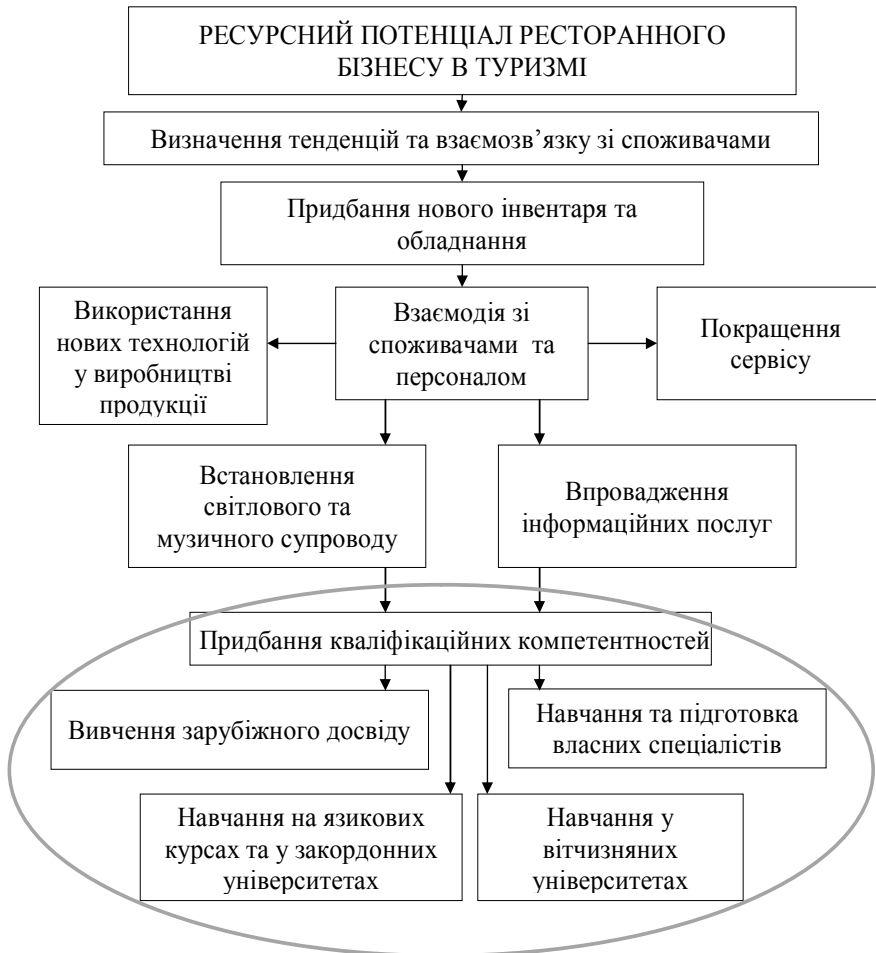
РЕСУРСНИЙ ПОТЕНЦІАЛ РЕСТОРАННОГО БІЗНЕСУ В ТУРИЗМІ

Визначення тенденцій та взаємозв'язку зі споживачами

Придбання нового інвентаря та обладнання

Використання нових технологій у виробництві продукції

Взаємодія зі споживачами та персоналом

Покращення сервісу

Встановлення світлового та музичного супроводу

Впровадження інформаційних послуг

Придбання кваліфікаційних компетентностей

Вивчення зарубіжного досвіду

Навчання та підготовка власних спеціалістів

Навчання на язикових курсах та у закордонних університетах

Навчання у вітчизняних університетах